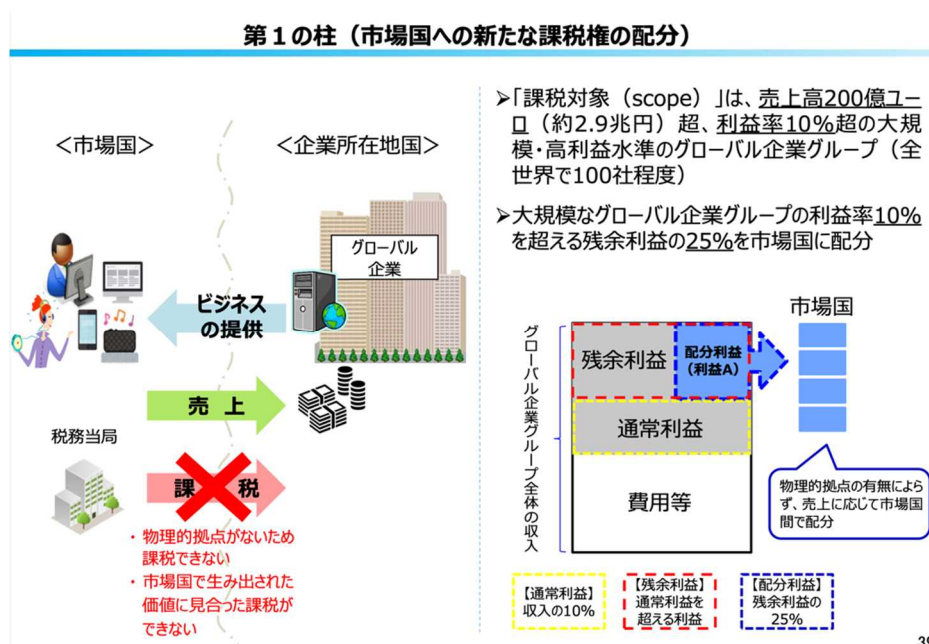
第１の柱（市場国への新たな課税権の配分）

＜市場国＞

＜企業所在地国＞

グローバル企業

ビジネスの提供

売上

税務当局

課税

・物理的拠点がないため課税できない
・市場国で生み出された価値に見合った課税ができない

➢「課税対象（scope）」は、売上高200億ユーロ（約2.9兆円）超、利益率10%超の大規模・高利益水準のグローバル企業グループ（全世界で100社程度）

➢大規模なグローバル企業グループの利益率10%を超える残余利益の25%を市場国に配分

グローバル企業グループ全体の収入

残余利益

配分利益（利益A）

通常利益

費用等

市場国

物理的拠点の有無によらず、売上に応じて市場国間で配分

【通常利益】収入の10%

【残余利益】通常利益を超える利益

【配分利益】残余利益の25%

39